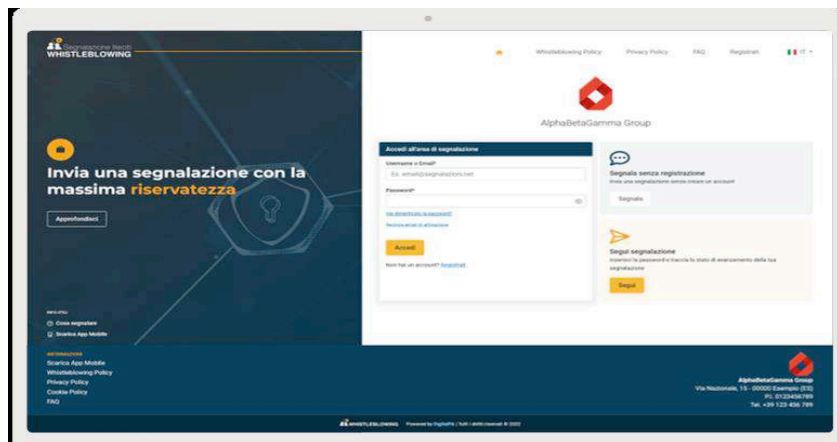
Segnalazione Illeciti
WHISTLEBLOWING

Invia una segnalazione con la massima riservatezza

Approfondisci

Cosa segnalare
Scarica App Mobile

Whistleblowing Policy
Privacy Policy
FAQ
Registrati
IT

AlphaBetaGamma Group

Accedi all'area di segnalazione
Username o Email*
Es. email@segnalazioni.net
Password*
Hai dimenticato la password?
Reinvia email di attivazione
Accedi
Non hai un account? Registrati

Segnala senza registrazione
Invia una segnalazione senza creare un account
Segnala

Segui segnalazione
Inserisci la password e traccia lo stato di avanzamento della tua segnalazione
Segui

Scarica App Mobile
Whistleblowing Policy
Privacy Policy
Cookie Policy
FAQ

AlphaBetaGamma Group
Via Nazionale, 15 - 00000 Esempio (ES)
P.I. 0123456789
Tel. +39 123 456 789

WHISTLEBLOWING Powered by DigitalPA | Tutti i diritti riservati © 2022